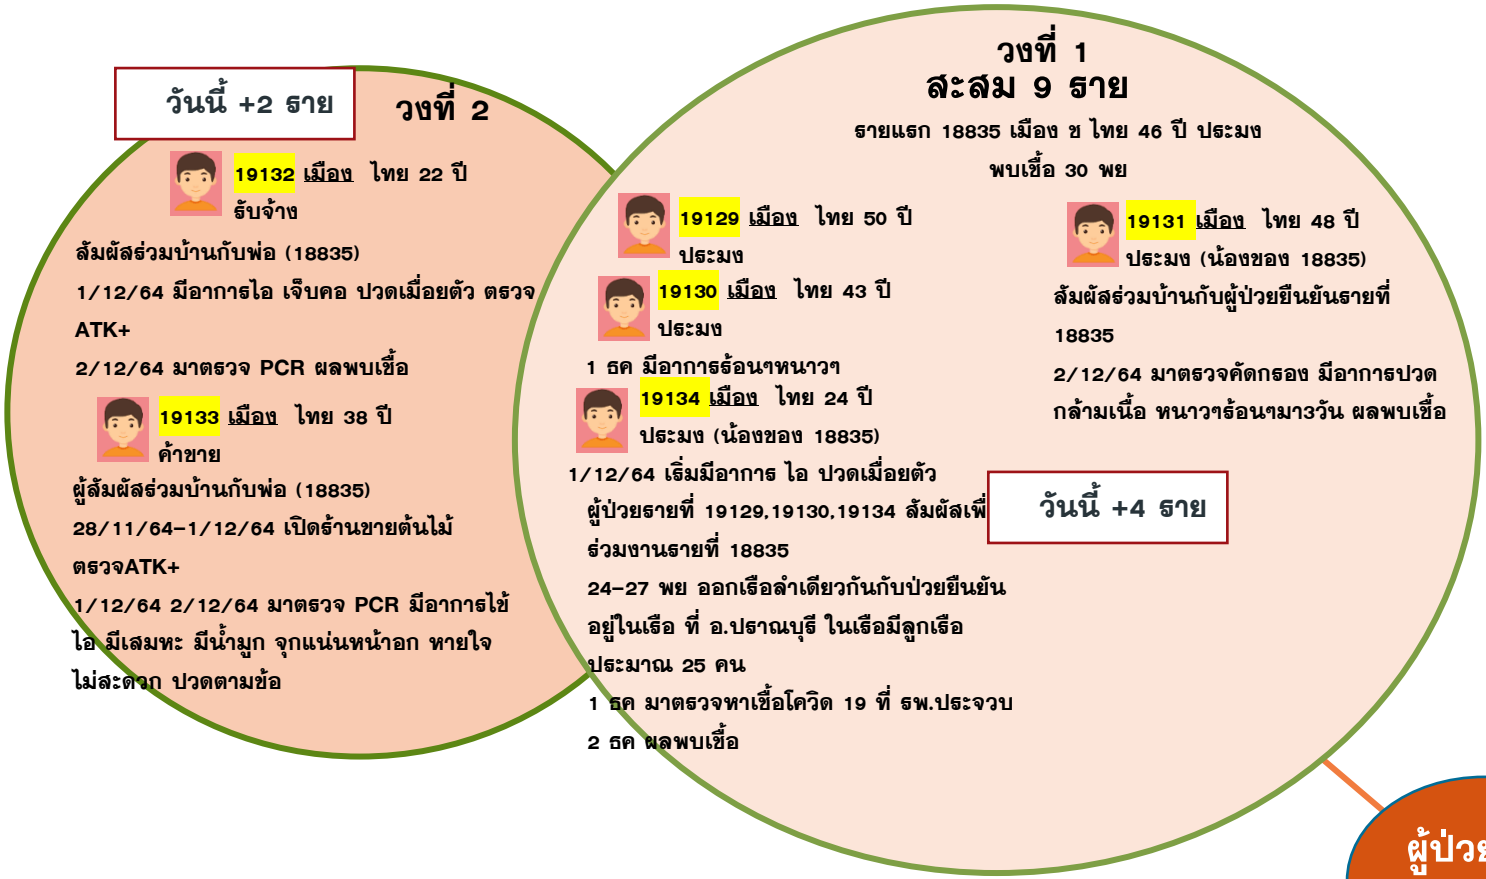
วันนี้ +2 ราย

วงที่ 2

19132 เมือง ไทย 22 ปี รับจ้าง

สัมผัสร่วมบ้านกับพ่อ (18835)

1/12/64 มีอาการไอ เจ็บคอ ปวดเมื่อยตัว ตรวจ ATK+

2/12/64 มาตรวจ PCR ผลพบเชื้อ

19133 เมือง ไทย 38 ปี ค้าขาย

ผู้สัมผัสร่วมบ้านกับพ่อ (18835)

28/11/64-1/12/64 เปิดร้านขายต้นไม้ ตรวจATK+

1/12/64 2/12/64 มาตรวจ PCR มีอาการไข้ ไอ มีเสมหะ มีน้ำมูก จุกแน่นหน้าอก หายใจไม่สะดวก ปวดตามข้อ

วงที่ 1
สะสม 9 ราย

รายแรก 18835 เมือง ช ไทย 46 ปี ประมง

พบเชื้อ 30 พย

19129 เมือง ไทย 50 ปี ประมง

19130 เมือง ไทย 43 ปี ประมง

1 ธค มีอาการร้อนๆหนาวๆ

19134 เมือง ไทย 24 ปี ประมง (น้องของ 18835)

1/12/64 เริ่มมีอาการ ไอ ปวดเมื่อยตัว

ผู้ป่วยรายที่ 19129,19130,19134 สัมผัสเพื่ ร่วมงานรายที่ 18835

24-27 พย ออกเรือลำเดียวกันกับป่วยยืนยัน อยู่ในเรือ ที่ อ.ปราณบุรี ในเรือมีลูกเรือ ประมาณ 25 คน

1 ธค มาตรวจหาเชื้อโควิด 19 ที่ รพ.ประจวบ

2 ธค ผลพบเชื้อ

19131 เมือง ไทย 48 ปี ประมง (น้องของ 18835)

สัมผัสร่วมบ้านกับผู้ป่วยยืนยันรายที่ 18835

2/12/64 มาตรวจคัดกรอง มีอาการปวดกล้ามเนื้อ หนาวๆร้อนๆมา3วัน ผลพบเชื้อ

วันนี้ +4 ราย

ผู้ป่ว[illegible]